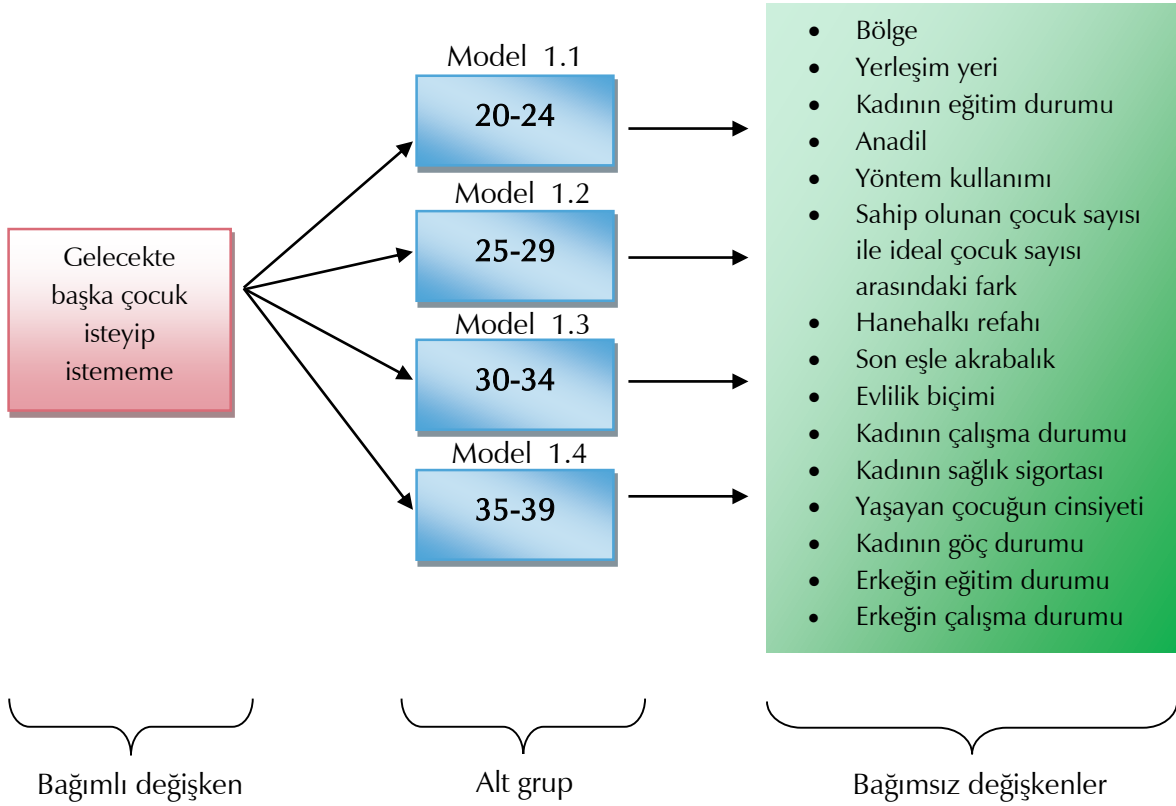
Gelecekte başka çocuk isteyip istememe

Model 1.1
20-24

Model 1.2
25-29

Model 1.3
30-34

Model 1.4
35-39

- Bölge
- Yerleşim yeri
- Kadının eğitim durumu
- Anadil
- Yöntem kullanımı
- Sahip olunan çocuk sayısı ile ideal çocuk sayısı arasındaki fark
- Hanehalkı refahı
- Son eşle akrabalık
- Evlilik biçimi
- Kadının çalışma durumu
- Kadının sağlık sigortası
- Yaşayan çocuğun cinsiyeti
- Kadının göç durumu
- Erkeğin eğitim durumu
- Erkeğin çalışma durumu

Bağımlı değişken

Alt grup

Bağımsız değişkenler